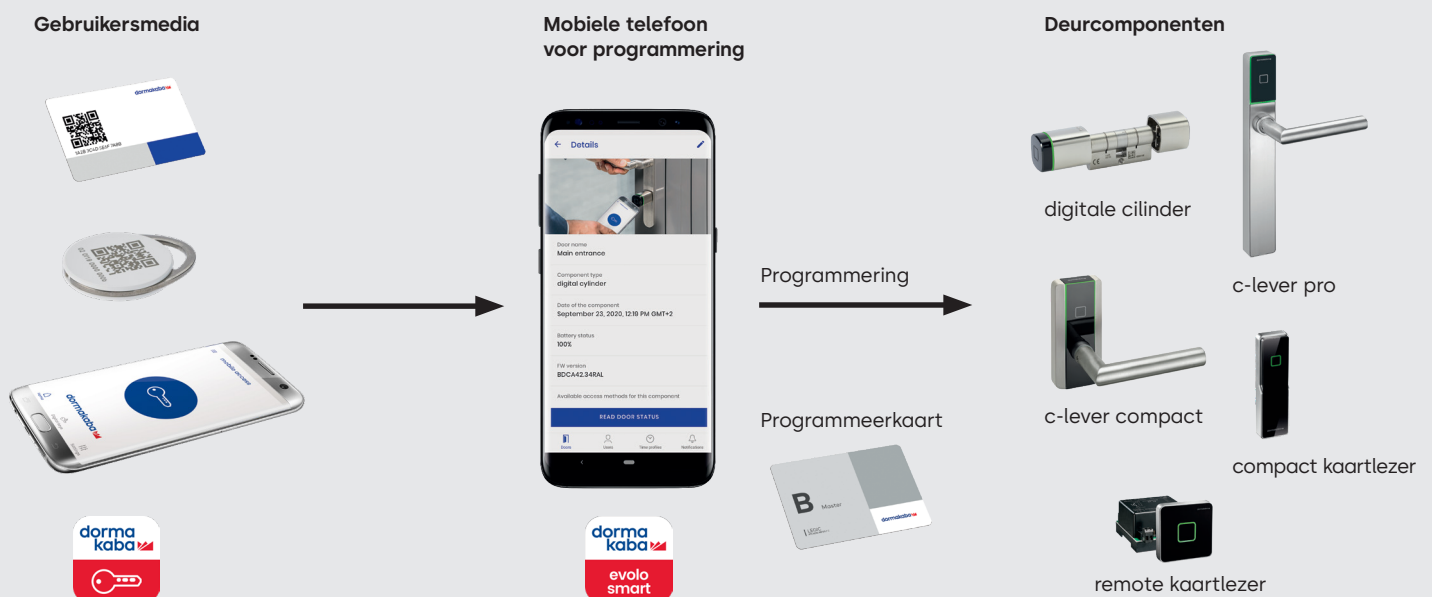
Gebruikersmedia

dormakaba

mobile access

dormakaba

dorma kaba

Mobiele telefoon voor programmering

Details

Door name
Main entrance

Component type
digital cylinder

Date of the component
September 23, 2020, 12:19 PM GMT+2

Battery status
100%

FW version
BDCA42.34RAL

Available access methods for this component

READ DOOR STATUS

Doors Users Time profiles Notifications

dorma kaba
evolo smart

Programmering

Programmeerkaart

B Master

dormakaba

Deurcomponenten

digitale cilinder

c-lever pro

c-lever compact

compact kaartlezer

remote kaartlezer